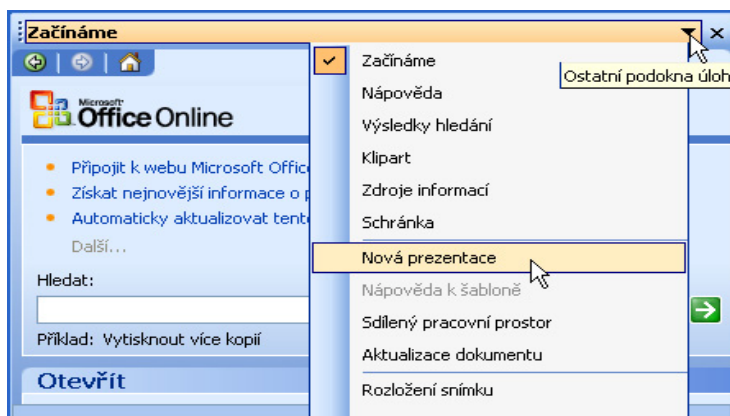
Začínáme

Microsoft Office Online

Připojit k webu Microsoft Office
Získat nejnovější informace o p
Automaticky aktualizovat tent
Další...

Hledat:

Příklad: Vytisknout více kopií

Otevřít

Začínáme
Nápověda
Výsledky hledání
Klipart
Zdroje informací
Schránka
Nová prezentace
Nápověda k šabloně
Sdílený pracovní prostor
Aktualizace dokumentu
Rozložení snímku

Ostatní podokna úloh